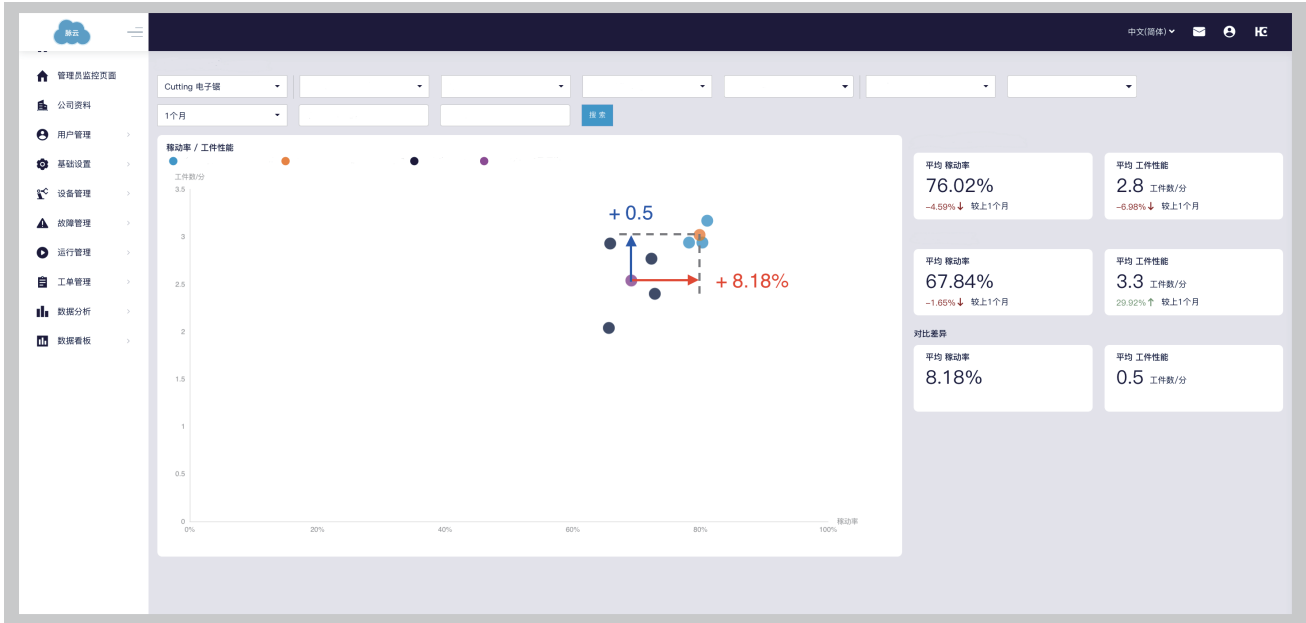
脉云

中文(简体)

HC

管理员监控页面
公司资料
用户管理
基础设置
设备管理
故障管理
运行管理
工单管理
数据分析
数据看板

Cutting 电子锯

1个月

搜索

稼动率 / 工件性能

工件数/分

3.5
3
2.5
2
1.5
1
0.5
0

0%
20%
40%
60%
80%
100%

稼动率

+ 0.5

+ 8.18%

平均 稼动率
76.02%
−4.59% 较上1个月

平均 工件性能
2.8 工件数/分
−6.98% 较上1个月

平均 稼动率
67.84%
−1.65% 较上1个月

平均 工件性能
3.3 工件数/分
29.92% 较上1个月

对比差异

平均 稼动率
8.18%

平均 工件性能
0.5 工件数/分